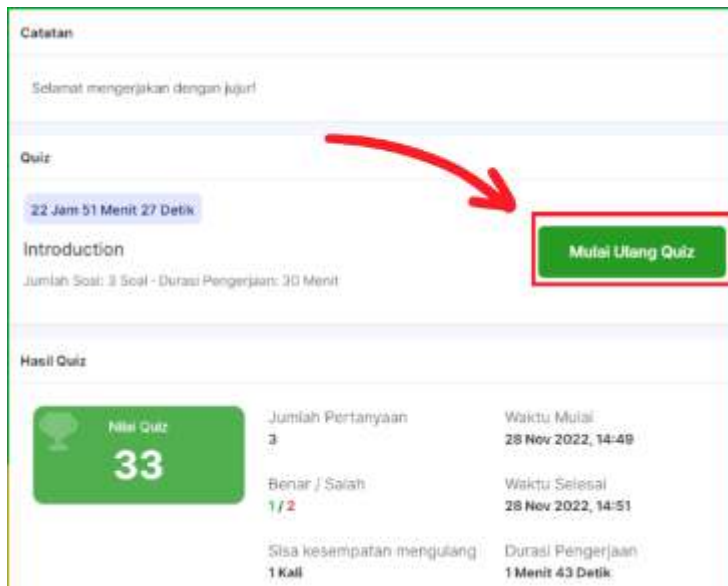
Catatan

Selamat mengerjakan dengan jujur!

Quiz

22 Jam 51 Menit 27 Detik

Introduction

Jumlah Soal: 3 Soal - Durasi Pengerjaan: 30 Menit

Mulai Ulang Quiz

Hasil Quiz

Nilai Quiz

33

Jumlah Pertanyaan

3

Benar / Salah

1 / 2

Sisa kesempatan mengulang

1 Kali

Waktu Mulai

28 Nov 2022, 14:49

Waktu Selesai

28 Nov 2022, 14:51

Durasi Pengerjaan

1 Menit 43 Detik